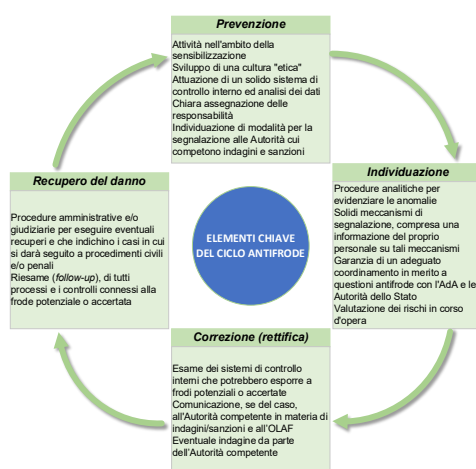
Prevenzione

Attività nell'ambito della sensibilizzazione
Sviluppo di una cultura "etica"
Attuazione di un solido sistema di controllo interno ed analisi dei dati
Chiara assegnazione delle responsabilità
Individuazione di modalità per la segnalazione alle Autorità cui competono indagini e sanzioni

Individuazione

Procedure analitiche per evidenziare le anomalie
Solidi meccanismi di segnalazione, compresa una informazione del proprio personale su tali meccanismi
Garanzia di un adeguato coordinamento in merito a questioni antifrode con l'AdA e le Autorità dello Stato
Valutazione dei rischi in corso d'opera

ELEMENTI CHIAVE DEL CICLO ANTIFRODE

Recupero del danno

Procedure amministrative e/o giudiziarie per eseguire eventuali recuperi e che indichino i casi in cui si darà seguito a procedimenti civili e/o penali
Riesame (follow-up), di tutti processi e i controlli connessi alla frode potenziale o accertata

Correzione (rettifica)

Esame dei sistemi di controllo interni che potrebbero esporre a frodi potenziali o accertate
Comunicazione, se del caso, all'Autorità competente in materia di indagini/sanzioni e all'OLAF
Eventuale indagine da parte dell'Autorità competente